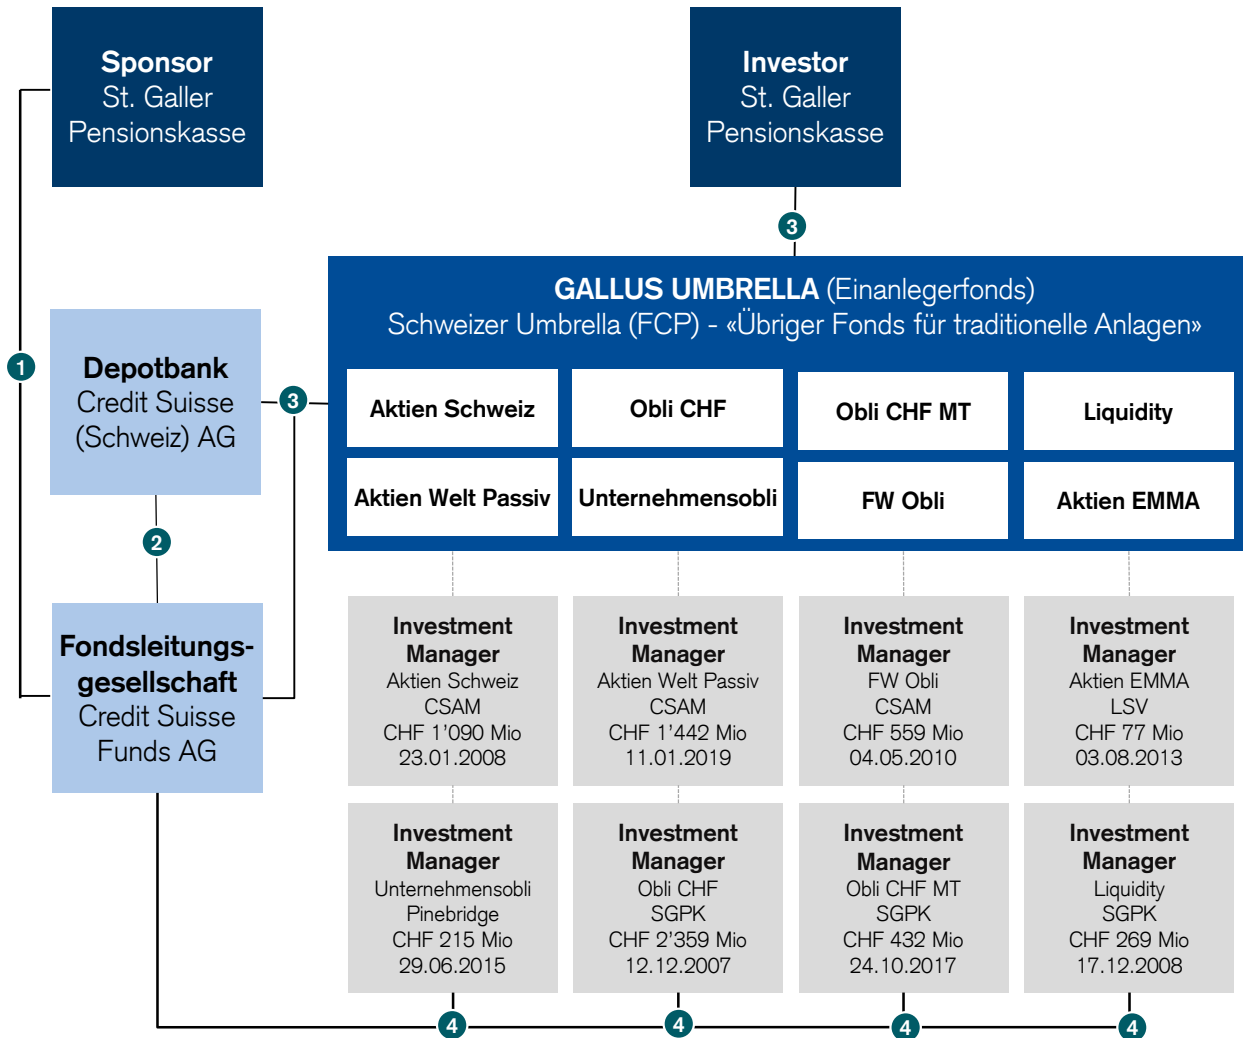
**Sponsor**
St. Galler
Pensionskasse

**Investor**
St. Galler
Pensionskasse

3

**GALLUS UMBRELLA** (Einanlegerfonds)
Schweizer Umbrella (FCP) - «Übriger Fonds für traditionelle Anlagen»

| Aktien Schweiz | Obli CHF | Obli CHF MT | Liquidity |
|---|---|---|---|
| Aktien Welt Passiv | Unternehmensobli | FW Obli | Aktien EMMA |

1

**Depotbank**
Credit Suisse
(Schweiz) AG

3

2

**Fondsleitungsgesellschaft**
Credit Suisse
Funds AG

**Investment Manager**
Aktien Schweiz
CSAM
CHF 1'090 Mio
23.01.2008

**Investment Manager**
Aktien Welt Passiv
CSAM
CHF 1'442 Mio
11.01.2019

**Investment Manager**
FW Obli
CSAM
CHF 559 Mio
04.05.2010

**Investment Manager**
Aktien EMMA
LSV
CHF 77 Mio
03.08.2013

**Investment Manager**
Unternehmensobli
Pinebridge
CHF 215 Mio
29.06.2015

**Investment Manager**
Obli CHF
SGPK
CHF 2'359 Mio
12.12.2007

**Investment Manager**
Obli CHF MT
SGPK
CHF 432 Mio
24.10.2017

**Investment Manager**
Liquidity
SGPK
CHF 269 Mio
17.12.2008

4 4 4 4